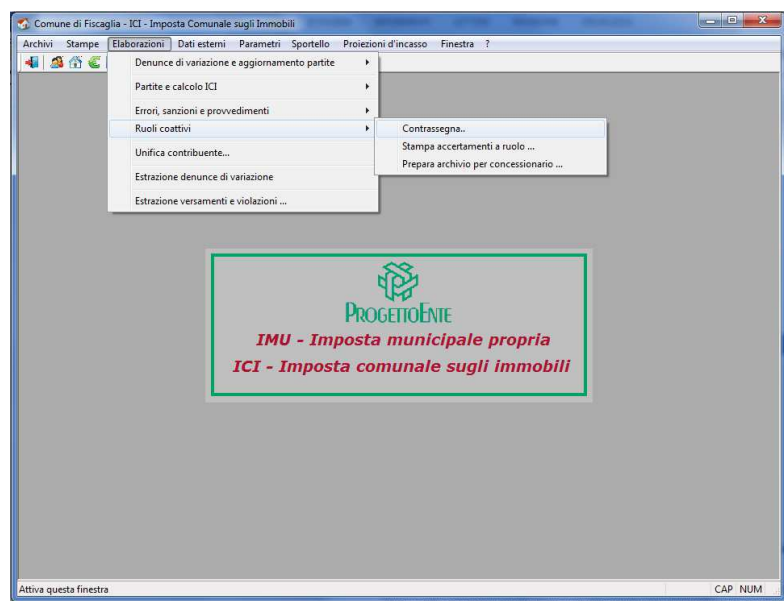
Comune di Fiscaglia - ICI - Imposta Comunale sugli Immobili

Archivi Stampe Elaborazioni Dati esterni Parametri Sportello Proiezioni d'incasso Finestra ?

Denunce di variazione e aggiornamento partite
Partite e calcolo ICI
Errori, sanzioni e provvedimenti
Ruoli coattivi
Unifica contribuente...
Estrazione denunce di variazione
Estrazione versamenti e violazioni ...

Contrassegna..
Stampa accertamenti a ruolo ...
Prepara archivio per concessionario ...

ProgettoEnte
IMU - Imposta municipale propria
ICI - Imposta comunale sugli immobili

Attiva questa finestra
CAP NUM